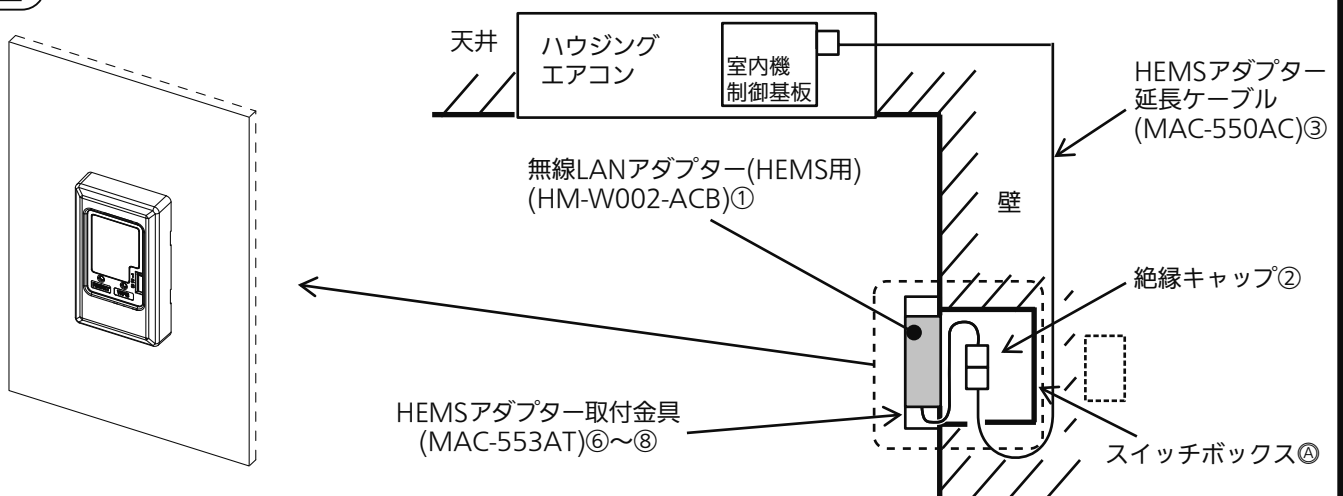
天井

ハウジング
エアコン

室内機
制御基板

HEMSアダプター
延長ケーブル
(MAC-550AC)③

無線LANアダプター(HEMS用)
(HM-W002-ACB)①

壁

絶縁キャップ②

HEMSアダプター取付金具
(MAC-553AT)⑥～⑧

スイッチボックスⒶ